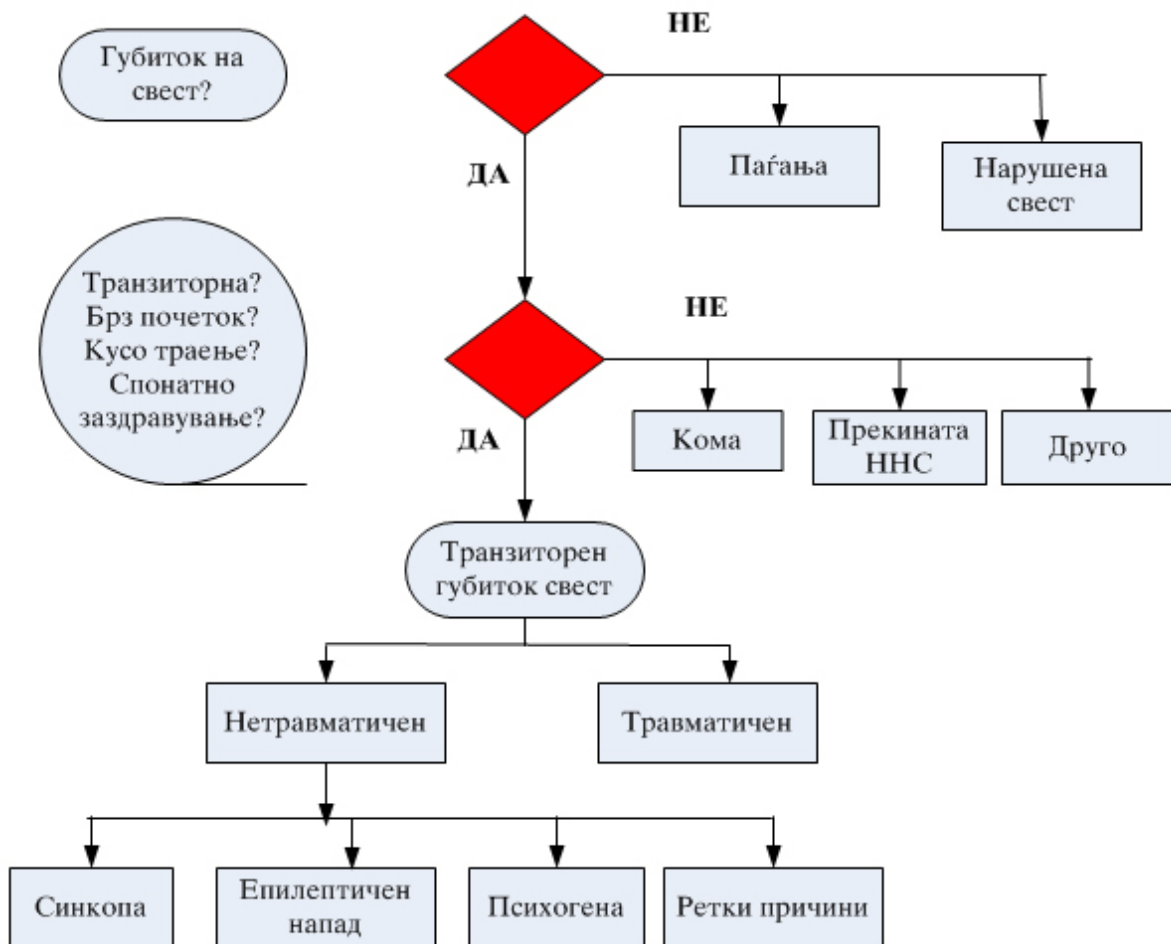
Губиток на свест?

НЕ

ДА

Паѓања

Нарушена свест

Транзиторна? Брз почеток? Кусо траење? Спонатно заздравување?

НЕ

ДА

Кома

Прекината ННС

Друго

Транзиторен губиток свест

Нетравматичен

Травматичен

Синкопа

Епилептичен напад

Психогена

Ретки причини